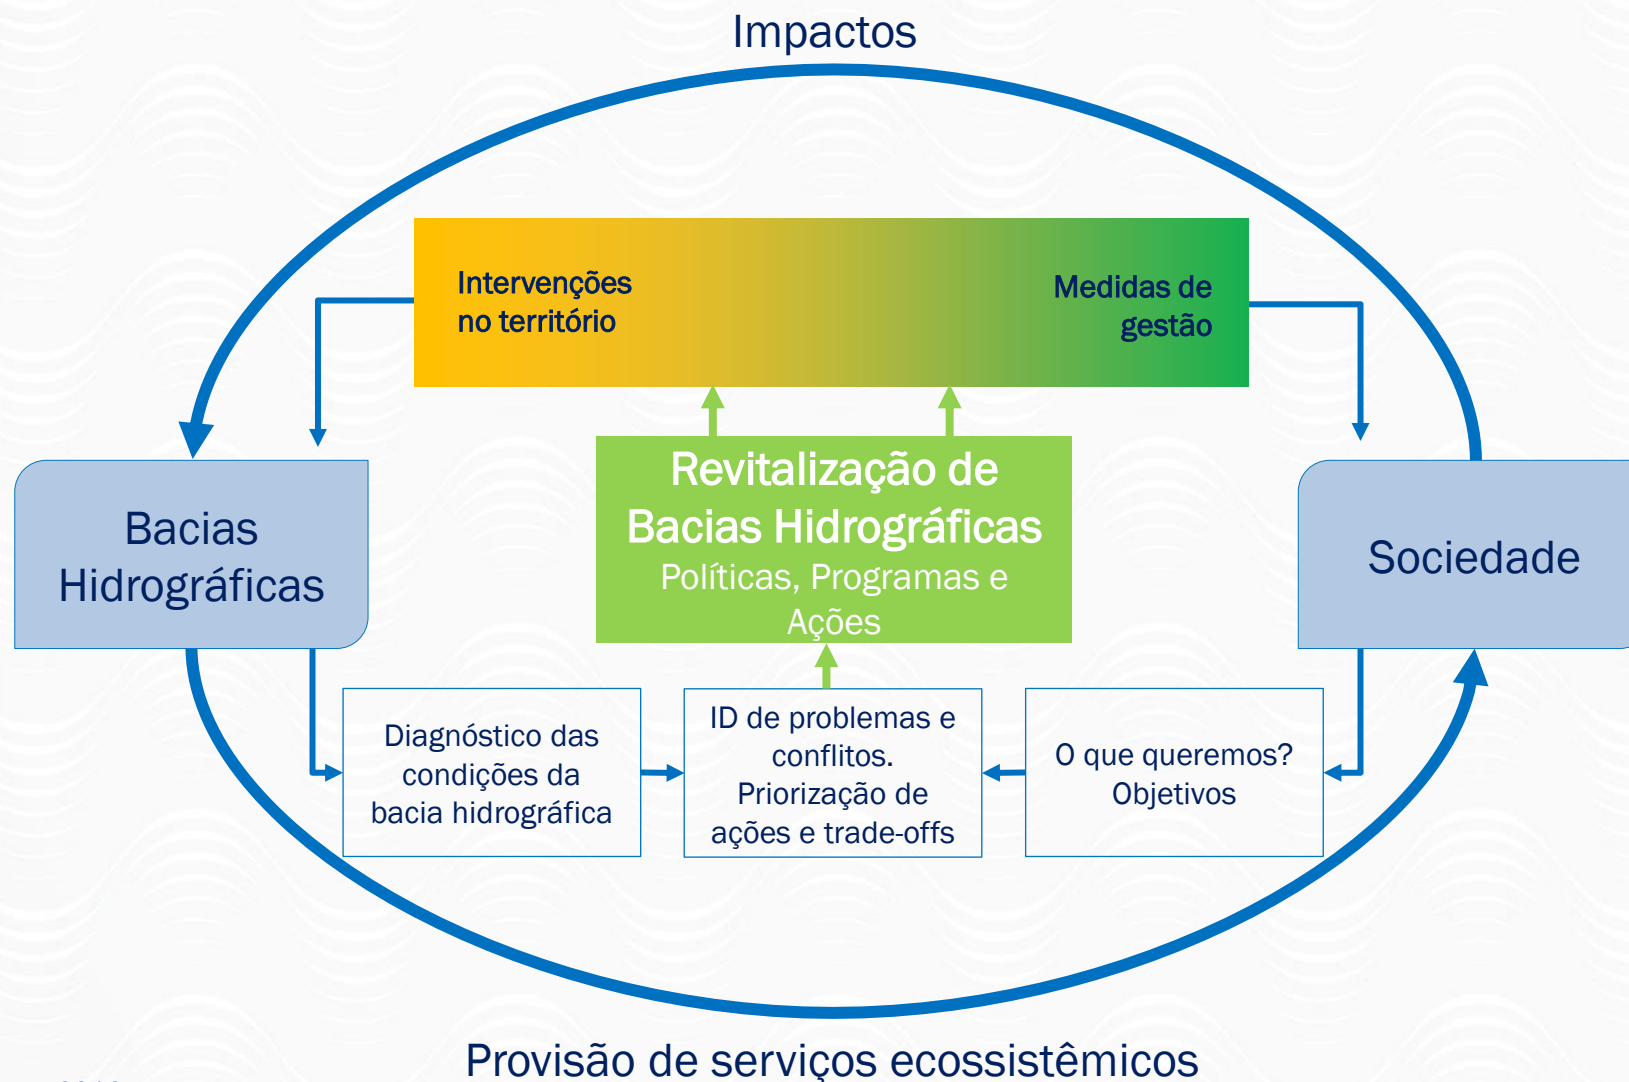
Impactos

Intervenções no território

Medidas de gestão

Bacias Hidrográficas

Revitalização de Bacias Hidrográficas
Políticas, Programas e Ações

Sociedade

Diagnóstico das condições da bacia hidrográfica

ID de problemas e conflitos. Priorização de ações e trade-offs

O que queremos? Objetivos

Provisão de serviços ecossistêmicos